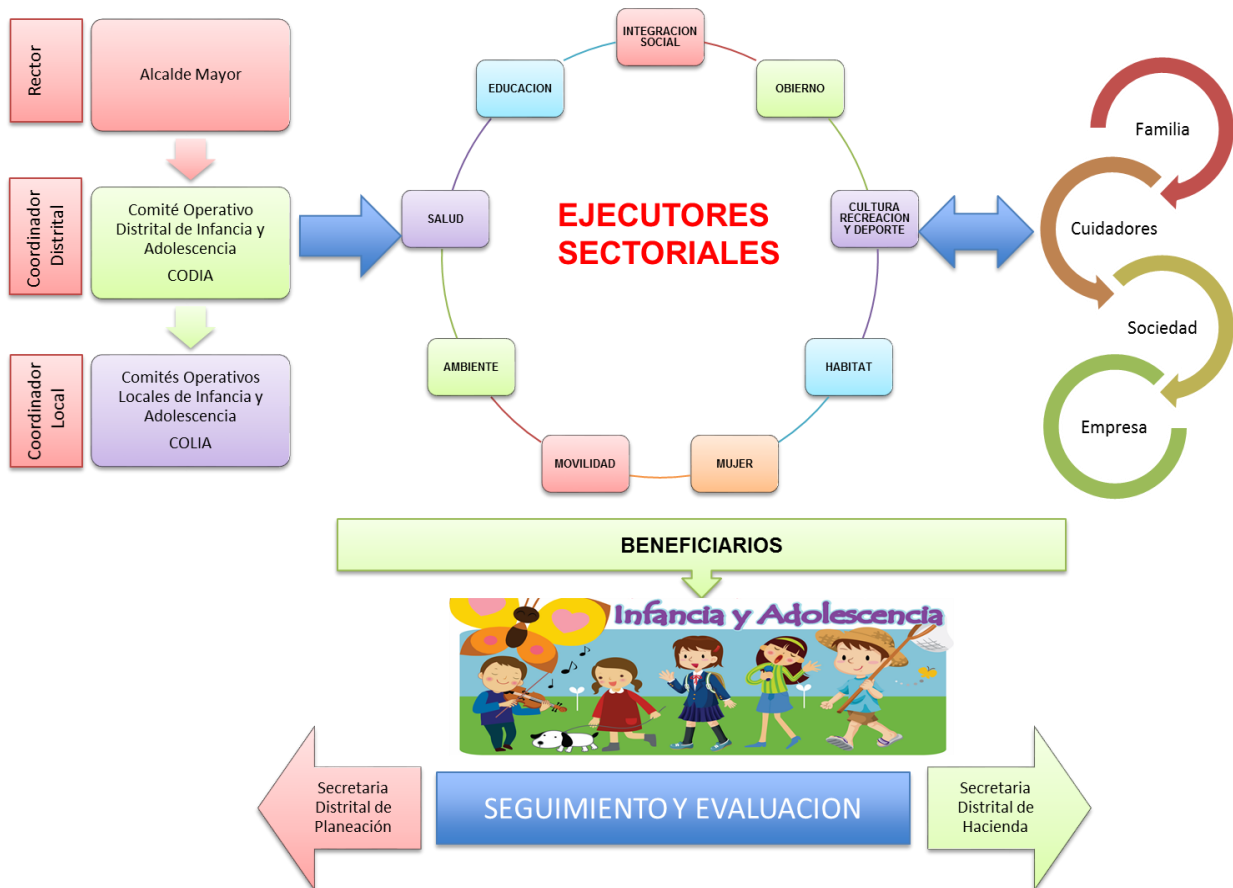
Rector

Alcalde Mayor

Coordinador Distrital

Comité Operativo Distrital de Infancia y Adolescencia
CODIA

Coordinador Local

Comités Operativos Locales de Infancia y Adolescencia
COLIA

INTEGRACION SOCIAL

EDUCACION

OBIERNO

SALUD

EJECUTORES SECTORIALES

CULTURA RECREACION Y DEPORTE

AMBIENTE

HABITAT

MOVILIDAD

MUJER

Familia

Cuidadores

Sociedad

Empresa

BENEFICIARIOS

Infancia y Adolescencia

Secretaria Distrital de Planeación

SEGUIMIENTO Y EVALUACION

Secretaria Distrital de Hacienda